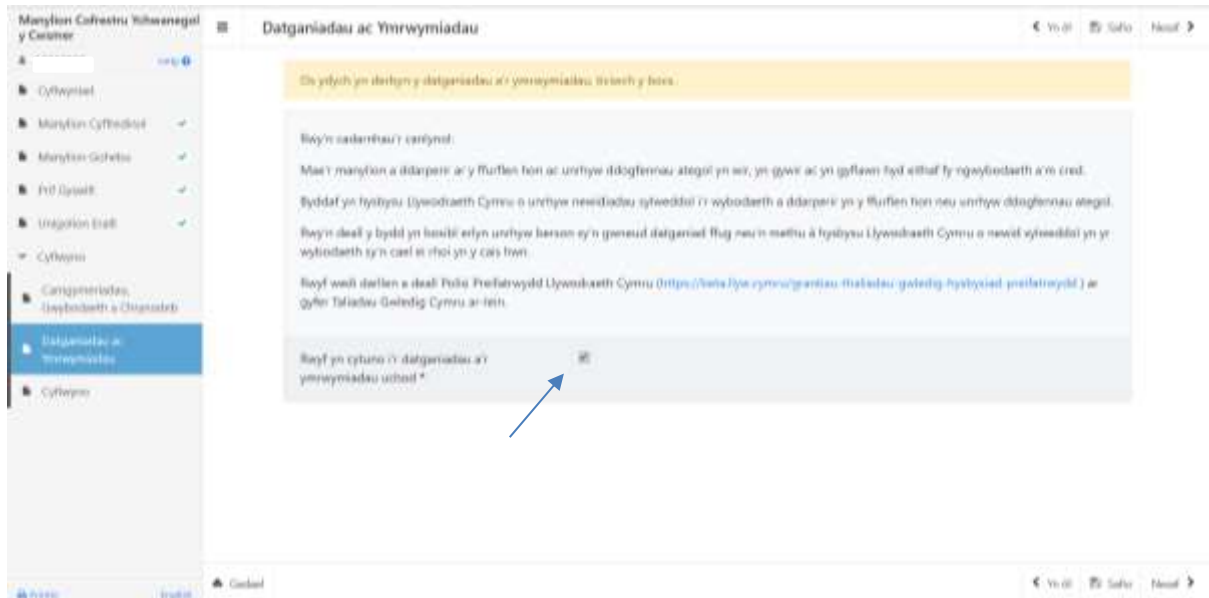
Manylion Cofrestru Ychwanegol y Cwsmer

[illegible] Help

Cyflwyniad

Manylion Cyffredinol

Manylion Gichelu

Prif Gyswllt

Unigolion Eraill

Cyflwyno

Cydnabyddiaethau, Gwybodaeth a Chaniatâd

Datganiadau ac Ymrwymiadau

Cyflwyno

Datganiadau ac Ymrwymiadau

Yn ôl Safio Nesaf

Os ydych yn derbyn y datganiadau a'r ymrwymiadau, ticiwch y bocs.

Rwy'n cadarnhau'r canlynol:

Mae'r manylion a ddarperir ar y ffurflen hon ac unrhyw ddogfennau ategol yn wir, yn gywir ac yn gyflawn hyd eithaf fy ngwybodaeth a'm cred.

Byddaf yn hysbysu Llywodraeth Cymru o unrhyw newidiadau sylweddol i'r wybodaeth a ddarperir yn y ffurflen hon neu unrhyw ddogfennau ategol.

Rwy'n deall y bydd yn bosibl erlyn unrhyw berson sy'n gwneud datganiad ffug neu'n methu â hysbysu Llywodraeth Cymru o newid sylweddol yn yr wybodaeth sy'n cael ei rhoi yn y cais hwn.

Rwyf wedi darllen a deall Polisi Preifatrwydd Llywodraeth Cymru (https://beta.llyw.cymru/grantiau-thaliadau-gwledig-hysbysiad-preifatrwydd) ar gyfer Taliadau Gwledig Cymru ar-lein.

Rwyf yn cytuno i'r datganiadau a'r ymrwymiadau uchod *

Gadael

Yn ôl Safio Nesaf

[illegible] English